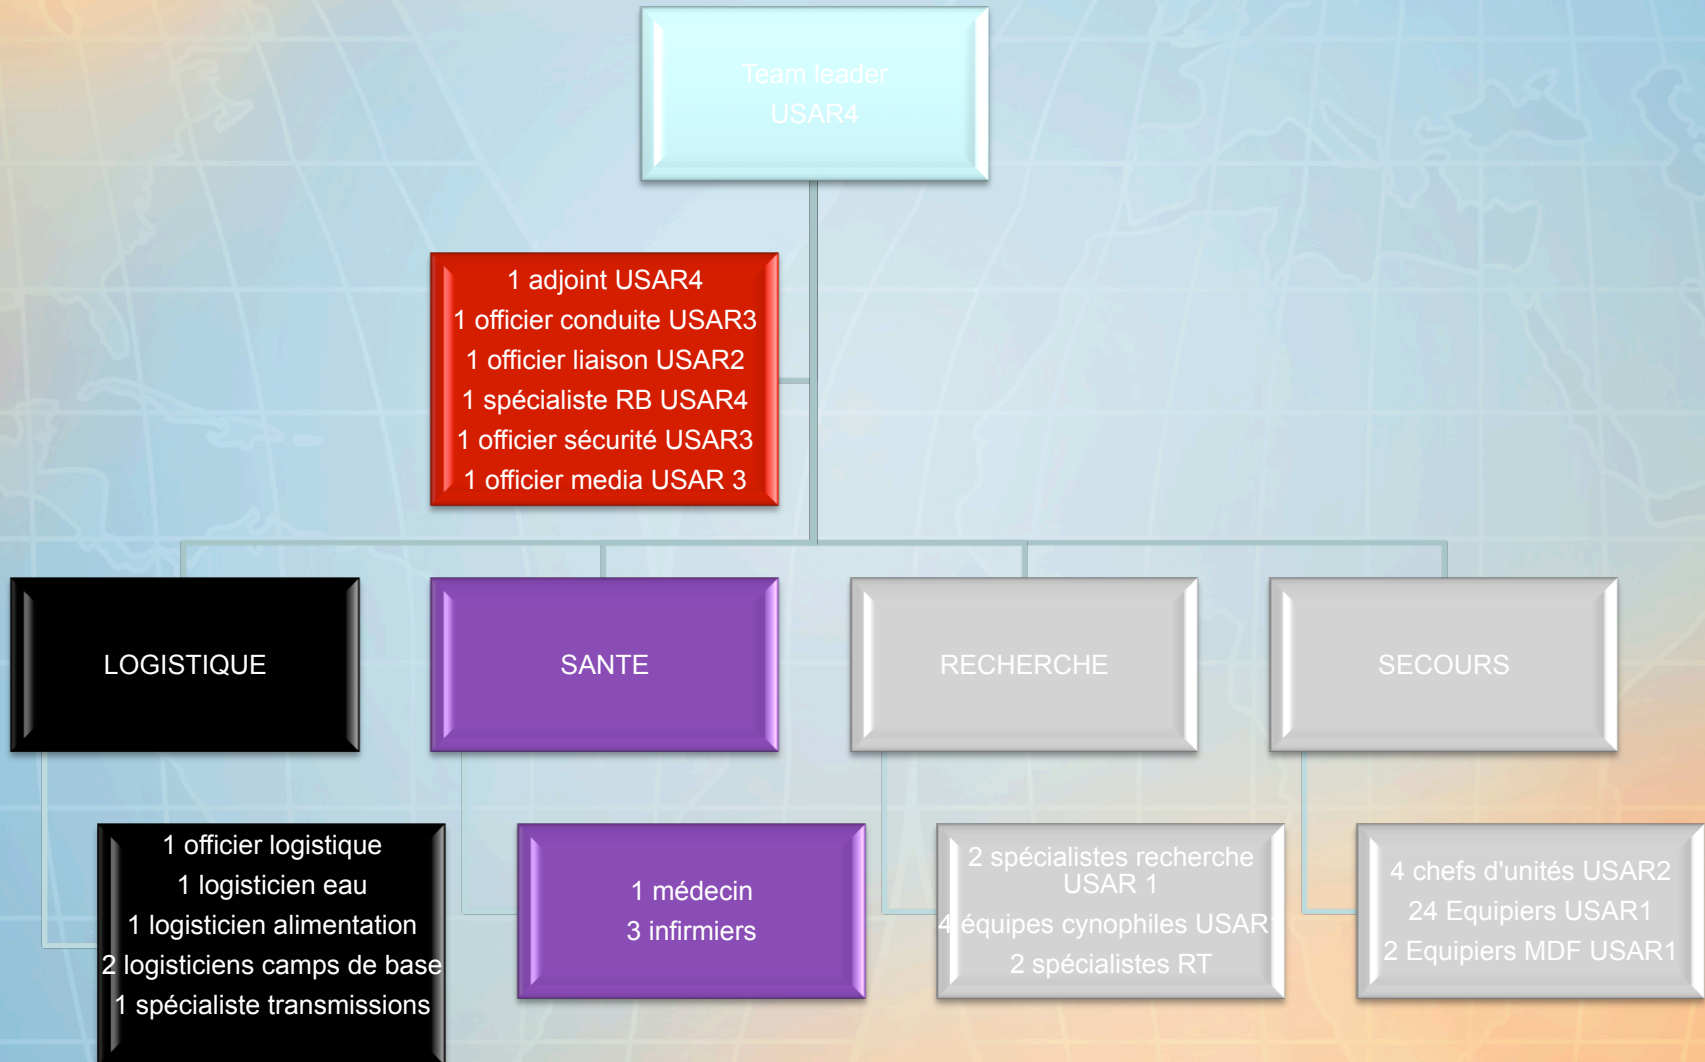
Team leader
USAR4

1 adjoint USAR4
1 officier conduite USAR3
1 officier liaison USAR2
1 spécialiste RB USAR4
1 officier sécurité USAR3
1 officier media USAR 3

LOGISTIQUE

SANTE

RECHERCHE

SECOURS

1 officier logistique
1 logisticien eau
1 logisticien alimentation
2 logisticiens camps de base
1 spécialiste transmissions

1 médecin
3 infirmiers

2 spécialistes recherche USAR 1
4 équipes cynophiles USAR
2 spécialistes RT

4 chefs d'unités USAR2
24 Equipiers USAR1
2 Equipiers MDF USAR1